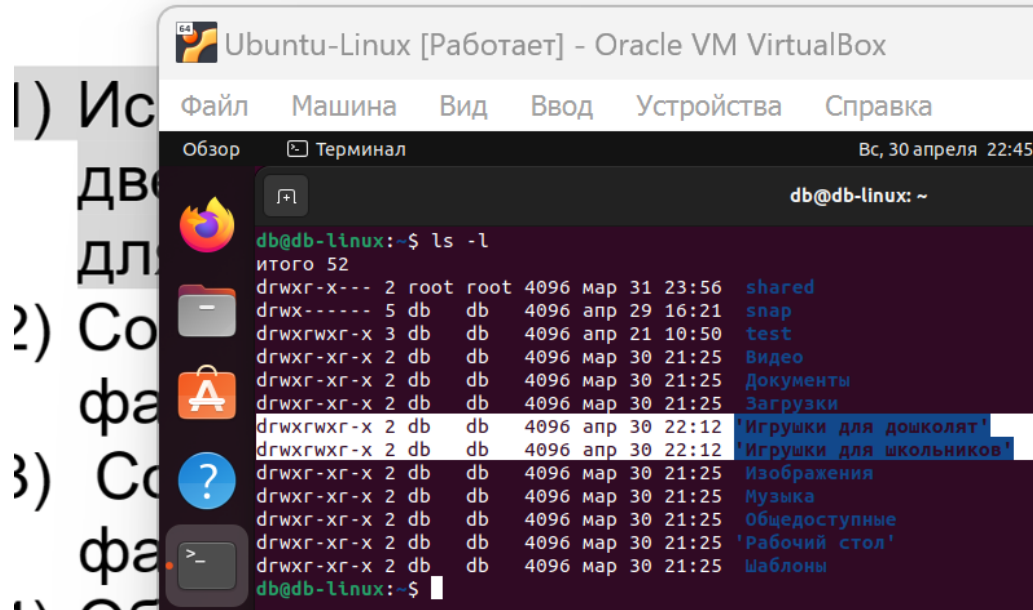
1) Ис две для
2) Со фа
3) Со фа

Ubuntu-Linux [Работает] - Oracle VM VirtualBox

Файл Машина Вид Ввод Устройства Справка

Обзор Терминал Вс, 30 апреля 22:45

db@db-linux: ~

db@db-linux:~$ ls -l
итого 52
drwxr-x--- 2 root root 4096 мар 31 23:56 shared
drwx------ 5 db db 4096 апр 29 16:21 snap
drwxrwxr-x 3 db db 4096 апр 21 10:50 test
drwxr-xr-x 2 db db 4096 мар 30 21:25 Видео
drwxr-xr-x 2 db db 4096 мар 30 21:25 Документы
drwxr-xr-x 2 db db 4096 мар 30 21:25 Загрузки
drwxrwxr-x 2 db db 4096 апр 30 22:12 'Игрушки для дошколят'
drwxrwxr-x 2 db db 4096 апр 30 22:12 'Игрушки для школьников'
drwxr-xr-x 2 db db 4096 мар 30 21:25 Изображения
drwxr-xr-x 2 db db 4096 мар 30 21:25 Музыка
drwxr-xr-x 2 db db 4096 мар 30 21:25 Общедоступные
drwxr-xr-x 2 db db 4096 мар 30 21:25 'Рабочий стол'
drwxr-xr-x 2 db db 4096 мар 30 21:25 Шаблоны
db@db-linux:~$